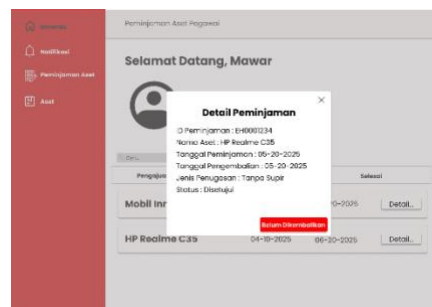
Beranda

Notifikasi

Peminjaman Aset

Aset

Peminjaman Aset Pegawai

Selamat Datang, Mawar

Cari...

Pengajuan

Selesai

Mobil Inn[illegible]

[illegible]-2025

Detail...

HP Realme C35

04-18-2025

06-20-2025

Detail...

×

Detail Peminjaman

ID Peminjaman : EH0001234

Nama Aset : HP Realme C35

Tanggal Peminjaman : 05-20-2025

Tanggal Pengembalian : 05-20-2025

Jenis Penugasan : Tanpa Supir

Status : Disetujui

Belum Dikembalikan